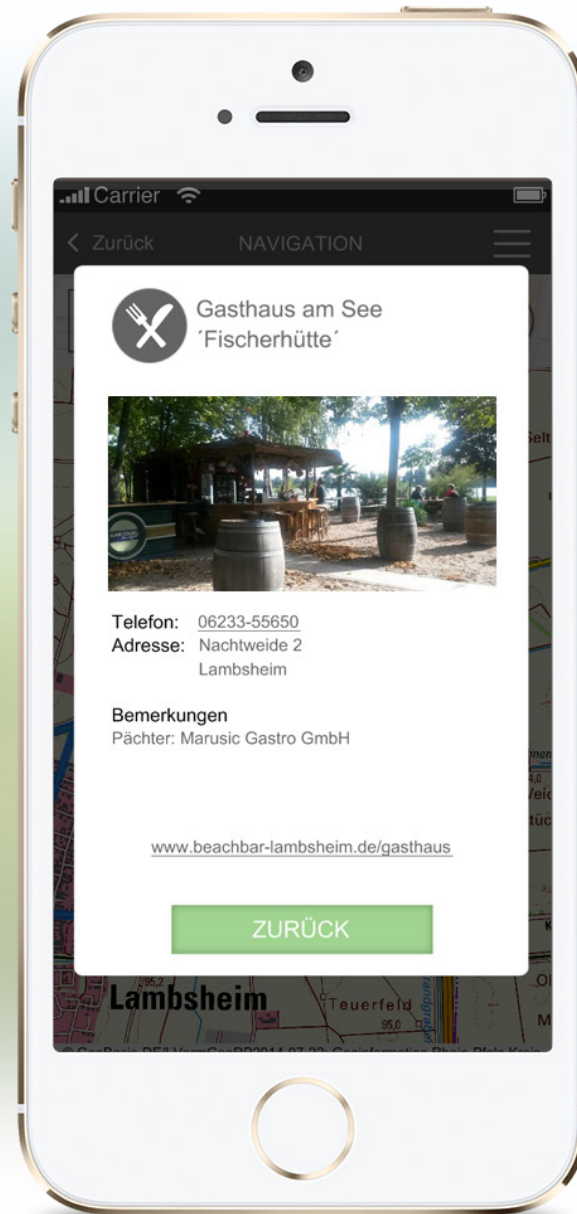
Carrier

Zurück NAVIGATION

Gasthaus am See
´Fischerhütte´

Telefon: 06233-55650
Adresse: Nachtweide 2
Lambsheim

Bemerkungen
Pächter: Marusic Gastro GmbH

www.beachbar-lambsheim.de/gasthaus

ZURÜCK

Lambsheim
Teuerfeld
95,2
95,0
© GeoBasis-DE / LVermGeoRP2014-07-22; Geoinformation Rhein-Pfalz-Kreis